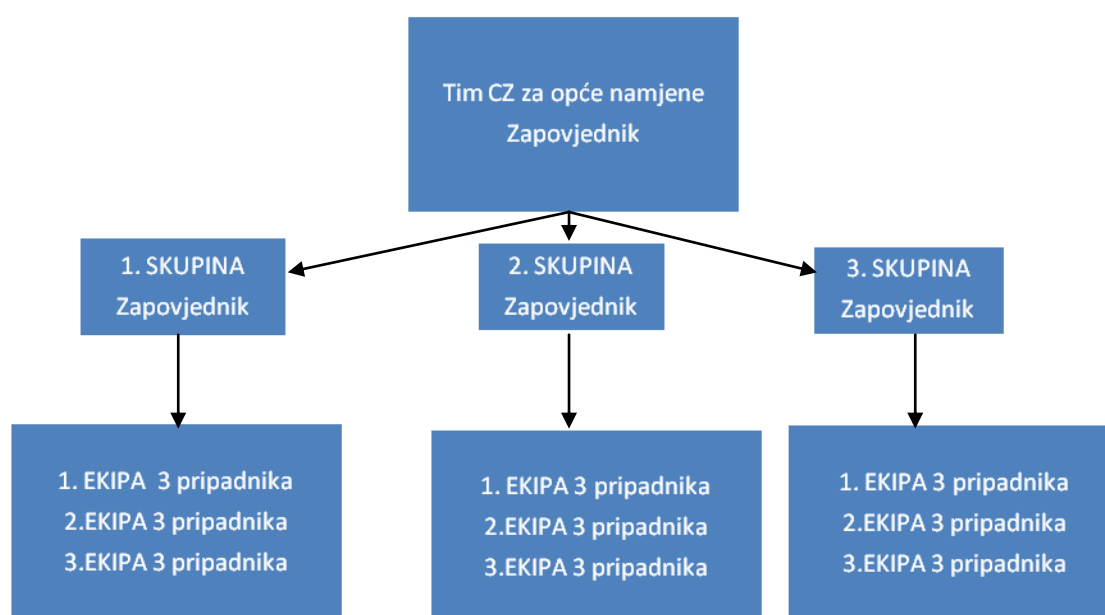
Tim CZ za opće namjene
Zapovjednik

1. SKUPINA
Zapovjednik

2. SKUPINA
Zapovjednik

3. SKUPINA
Zapovjednik

1. EKIPA 3 pripadnika
2.EKIPA 3 pripadnika
3.EKIPA 3 pripadnika

1. EKIPA 3 pripadnika
2.EKIPA 3 pripadnika
3.EKIPA 3 pripadnika

1. EKIPA 3 pripadnika
2.EKIPA 3 pripadnika
3.EKIPA 3 pripadnika